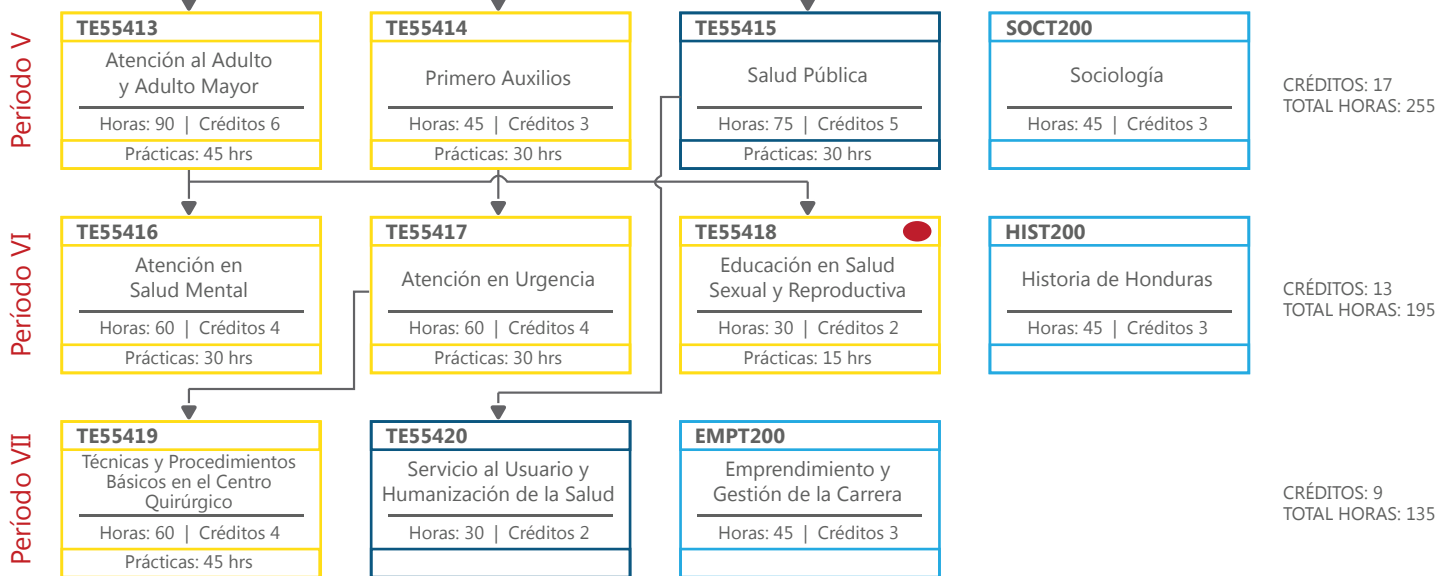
Período V

TE55413
Atención al Adulto y Adulto Mayor
Horas: 90 | Créditos 6
Prácticas: 45 hrs

TE55414
Primero Auxilios
Horas: 45 | Créditos 3
Prácticas: 30 hrs

TE55415
Salud Pública
Horas: 75 | Créditos 5
Prácticas: 30 hrs

SOCT200
Sociología
Horas: 45 | Créditos 3

CRÉDITOS: 17
TOTAL HORAS: 255

Período VI

TE55416
Atención en Salud Mental
Horas: 60 | Créditos 4
Prácticas: 30 hrs

TE55417
Atención en Urgencia
Horas: 60 | Créditos 4
Prácticas: 30 hrs

TE55418
Educación en Salud Sexual y Reproductiva
Horas: 30 | Créditos 2
Prácticas: 15 hrs

HIST200
Historia de Honduras
Horas: 45 | Créditos 3

CRÉDITOS: 13
TOTAL HORAS: 195

Período VII

TE55419
Técnicas y Procedimientos Básicos en el Centro Quirúrgico
Horas: 60 | Créditos 4
Prácticas: 45 hrs

TE55420
Servicio al Usuario y Humanización de la Salud
Horas: 30 | Créditos 2

EMPT200
Emprendimiento y Gestión de la Carrera
Horas: 45 | Créditos 3

CRÉDITOS: 9
TOTAL HORAS: 135